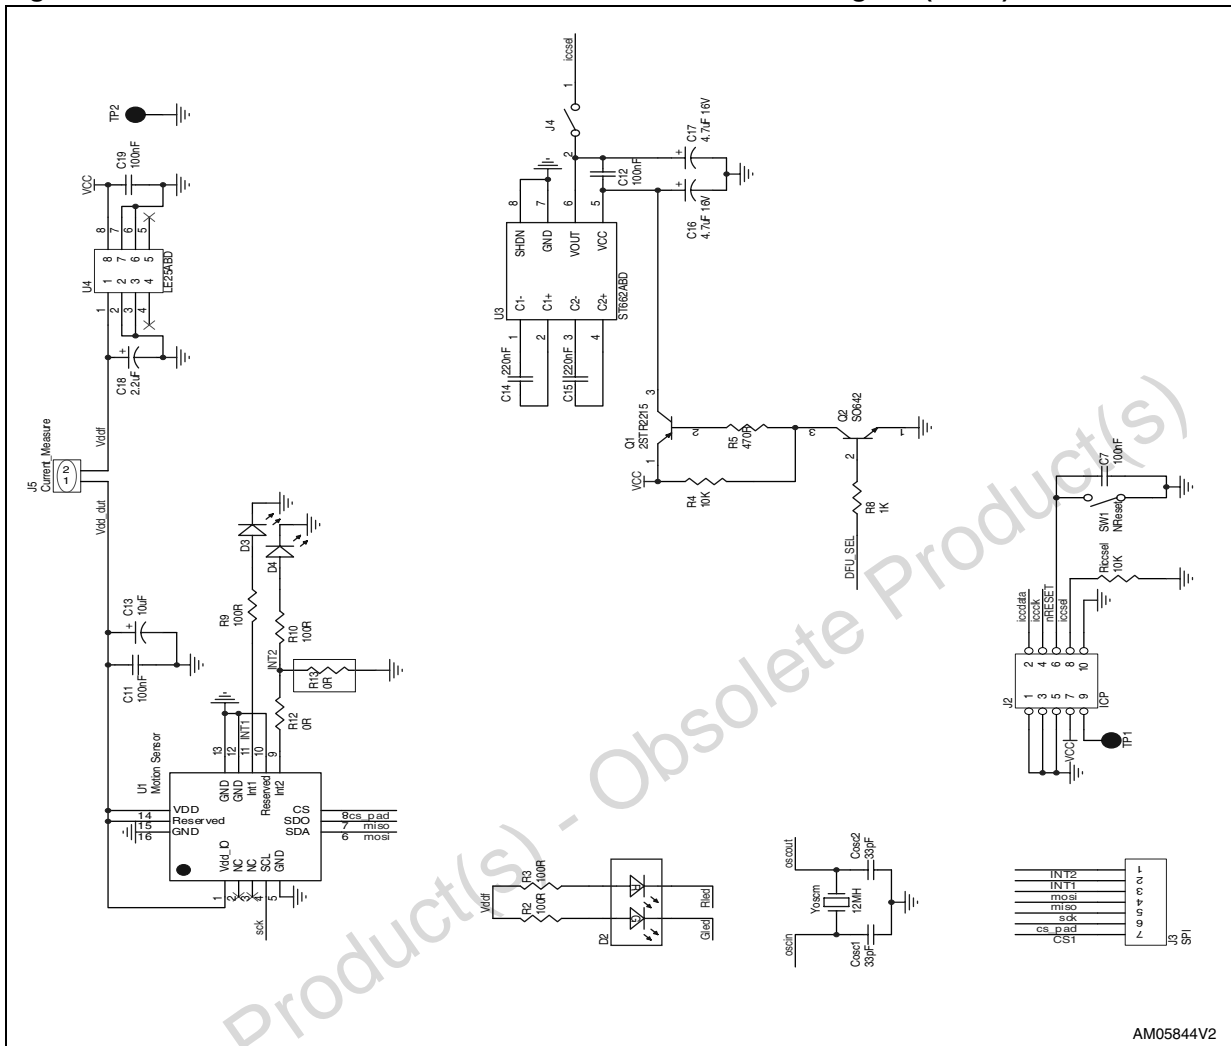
TP2
C19 100nF
VCC
U4
LE25ABD
8 7 6 5
1 2 3 4
C18 2.2uF
J5 Current_Measure
Vddf
Vdd_dut
C13 10uF
C11 100nF
D3
D4
R9 100R
R10 100R
INT2
R13 0R
R12 0R
INT1
U1 Motion Sensor
VDD
Reserved
GND
14
15
16
13 12 11 10 9
GND GND Int1 Reserved Int2
CS
SDO
SDA
8 cs_pad
7 miso
6 mosi
Vdd_IO NC NC SCL GND
1 2 3 4 5
sck
iccsel
J4
1
2
C17 4.7uF 16V
C12 100nF
C16 4.7uF 16V
U3
ST662ABD
SHDN GND VOUT VCC
8 7 6 5
C1- C1+ C2- C2+
1 2 3 4
C14 220nF
C15 220nF
Q1 2STR2215
R5 470R
Q2 SO642
VCC
R4 10K
R8 1K
DFU_SEL
C7 100nF
SW1 NReset
iccdata iccclk nRESET iccsel
Rccsel 10K
J2
ICP
2 4 6 8 10
1 3 5 7 9
VCC
TP1
Vddf
R3 100R
R2 100R
D2
Rled
Gled
oscout
Cosc2 33pF
Yoscm 12MH
oscin
Cosc1 33pF
INT2
INT1
mosi
miso
sck
cs_pad
CS1
1 2 3 4 5 6 7
J3 SPI
AM05844V2
Product(s) - Obsolete Product(s)